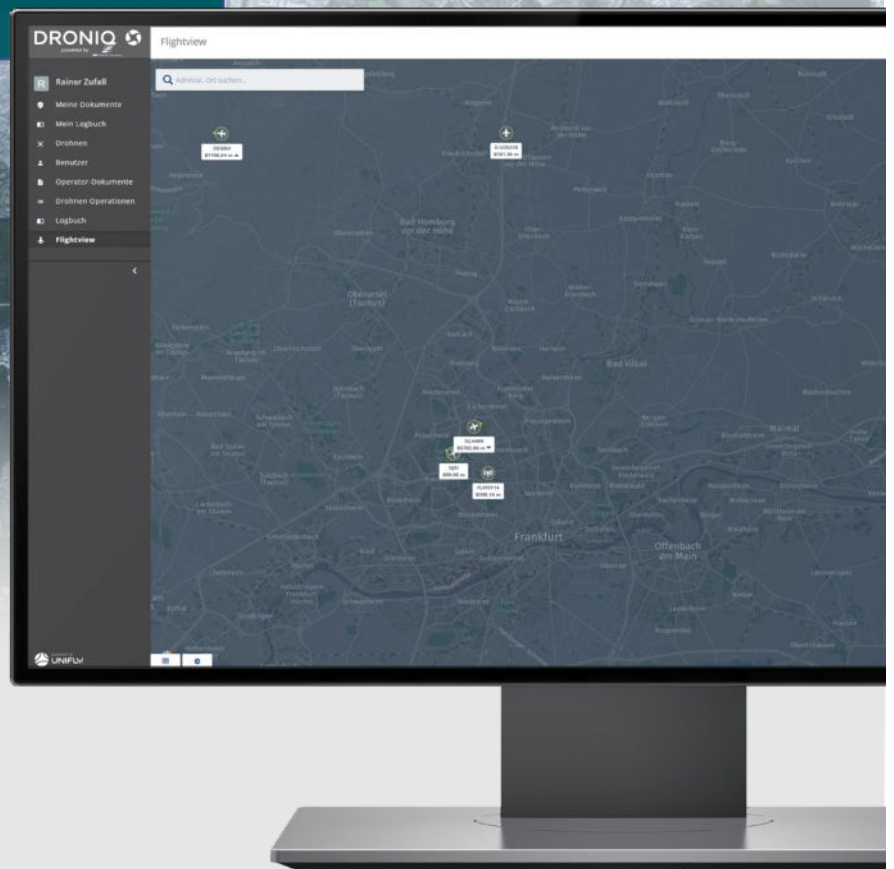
DRONIQ

Flightview

Adresse, Ort suchen...

R Rainer Zufall

Meine Dokumente

Mein Logbuch

Drohnen

Benutzer

Operator-Dokumente

Drohnen Operationen

Logbuch

Flightview

UNIFLY

Bad Homburg vor der Höhe

Oberursel (Taunus)

Bad Vilbel

Frankfurt

Offenbach am Main

Maintal

Kronberg im Taunus

Eschborn

Schwalbach am Taunus

Bad Soden am Taunus

Sulzbach (Taunus)

Friedrichsdorf

Karben

Niederdorfelden

Steinbach (Taunus)

Neu-Isenburg